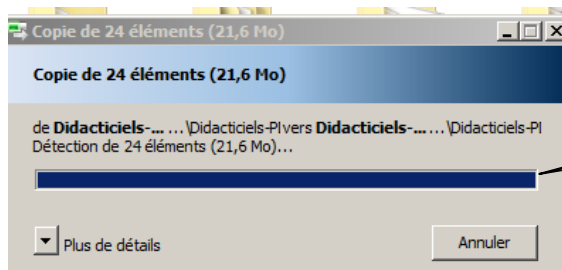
Copie de 24 éléments (21,6 Mo)

Copie de 24 éléments (21,6 Mo)

de Didacticiels-... ...\Didacticiels-PIvers Didacticiels-... ...\Didacticiels-PI
Détection de 24 éléments (21,6 Mo)...

Plus de détails

Annuler